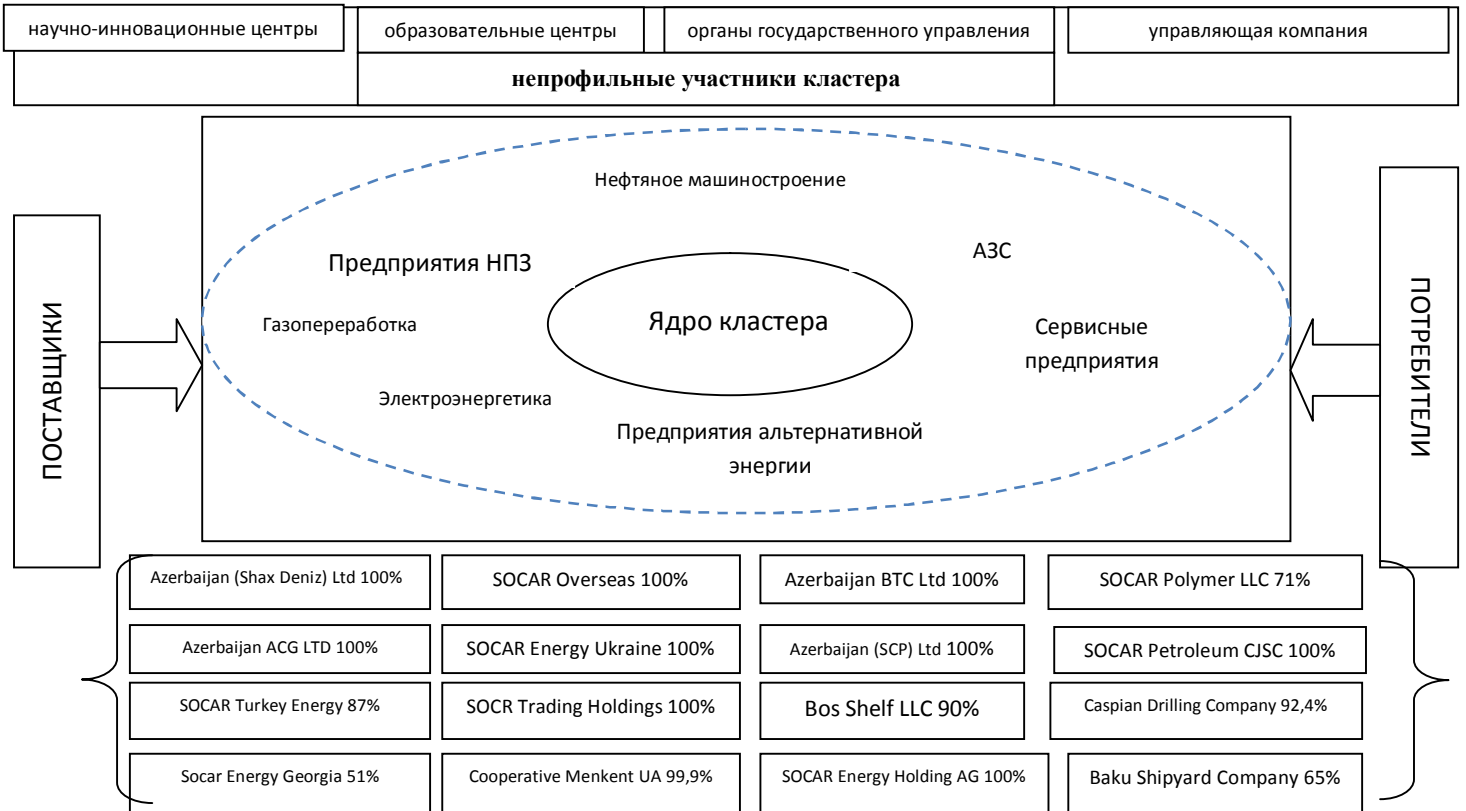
научно-инновационные центры

образовательные центры

органы государственного управления

управляющая компания

непрофильные участники кластера

Нефтяное машиностроение

Предприятия НПЗ

АЗС

Газопереработка

Ядро кластера

Сервисные предприятия

Электроэнергетика

Предприятия альтернативной энергии

ПОСТАВЩИКИ

ПОТРЕБИТЕЛИ

| Azerbaijan (Shax Deniz) Ltd 100% | SOCAR Overseas 100% | Azerbaijan BTC Ltd 100% | SOCAR Polymer LLC 71% |
|---|---|---|---|
| Azerbaijan ACG LTD 100% | SOCAR Energy Ukraine 100% | Azerbaijan (SCP) Ltd 100% | SOCAR Petroleum CJSC 100% |
| SOCAR Turkey Energy 87% | SOCR Trading Holdings 100% | Bos Shelf LLC 90% | Caspian Drilling Company 92,4% |
| Socar Energy Georgia 51% | Cooperative Menkent UA 99,9% | SOCAR Energy Holding AG 100% | Baku Shipyard Company 65% |